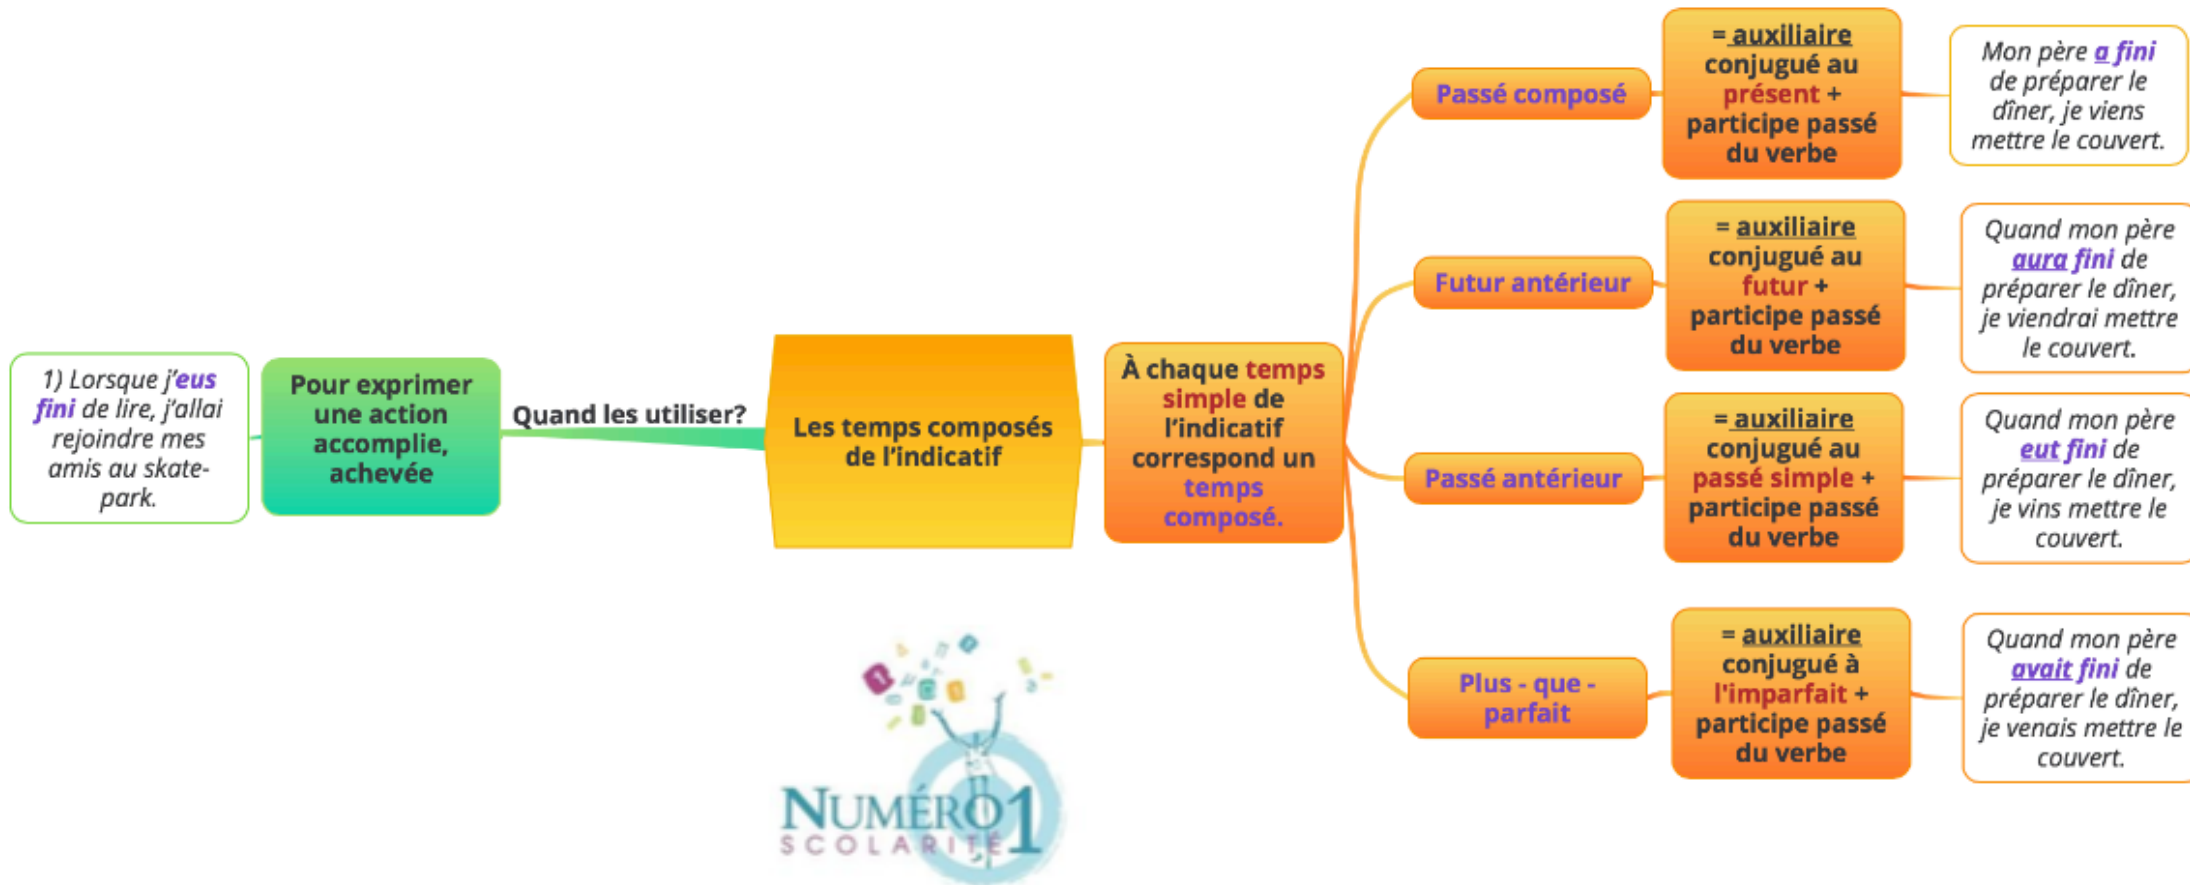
1) Lorsque j'eus fini de lire, j'allai rejoindre mes amis au skate-park.

Pour exprimer une action accomplie, achevée

Quand les utiliser?

Les temps composés de l'indicatif

À chaque temps simple de l'indicatif correspond un temps composé.

Passé composé

= auxiliaire conjugué au présent + participe passé du verbe

Mon père a fini de préparer le dîner, je viens mettre le couvert.

Futur antérieur

= auxiliaire conjugué au futur + participe passé du verbe

Quand mon père aura fini de préparer le dîner, je viendrai mettre le couvert.

Passé antérieur

= auxiliaire conjugué au passé simple + participe passé du verbe

Quand mon père eut fini de préparer le dîner, je vins mettre le couvert.

Plus - que - parfait

= auxiliaire conjugué à l'imparfait + participe passé du verbe

Quand mon père avait fini de préparer le dîner, je venais mettre le couvert.

NUMÉRO 1
SCOLARITÉ